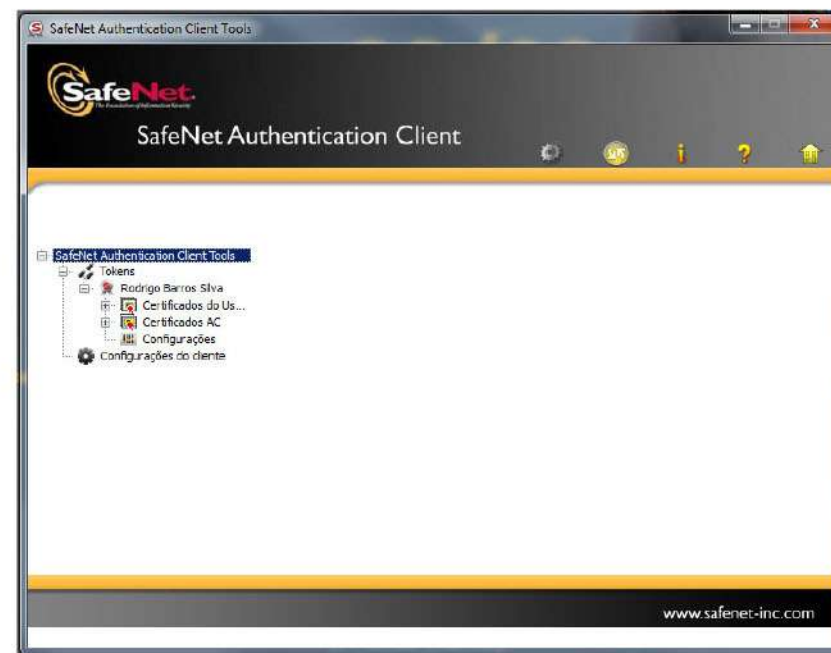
SafeNet Authentication Client Tools

SafeNet.

SafeNet Authentication Client

SafeNet Authentication Client Tools
Tokens
Rodrigo Barros Silva
Certificados do Us...
Certificados AC
Configurações
Configurações do cliente

www.safenet-inc.com